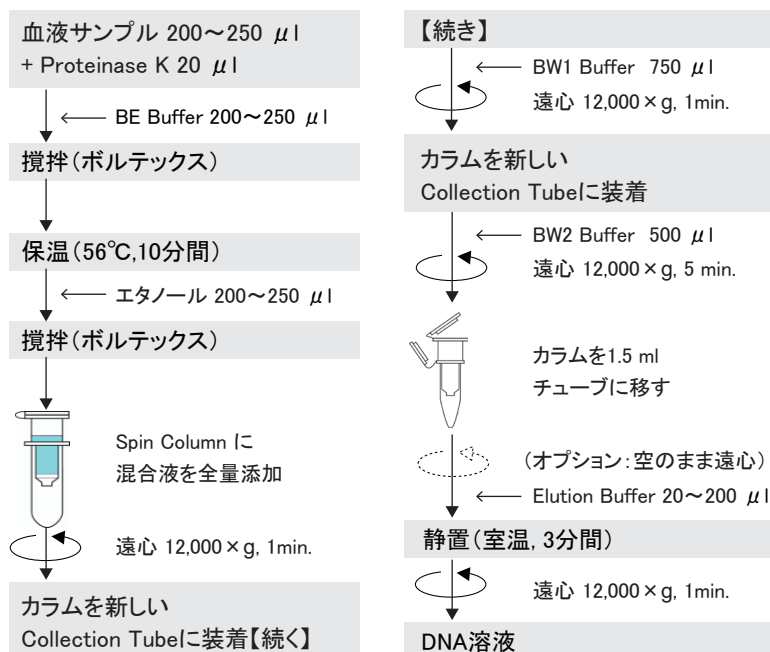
血液サンプル 200～250 μl
+ Proteinase K 20 μl

← BE Buffer 200～250 μl

撹拌（ボルテックス）

保温（56℃,10分間）

← エタノール 200～250 μl

撹拌（ボルテックス）

Spin Column に
混合液を全量添加

遠心 12,000×g, 1min.

カラムを新しい
Collection Tubeに装着【続く】

【続き】

← BW1 Buffer 750 μl
遠心 12,000×g, 1min.

カラムを新しい
Collection Tubeに装着

← BW2 Buffer 500 μl
遠心 12,000×g, 5 min.

カラムを1.5 ml
チューブに移す

（オプション：空のまま遠心）

← Elution Buffer 20～200 μl

静置（室温, 3分間）

遠心 12,000×g, 1min.

DNA溶液